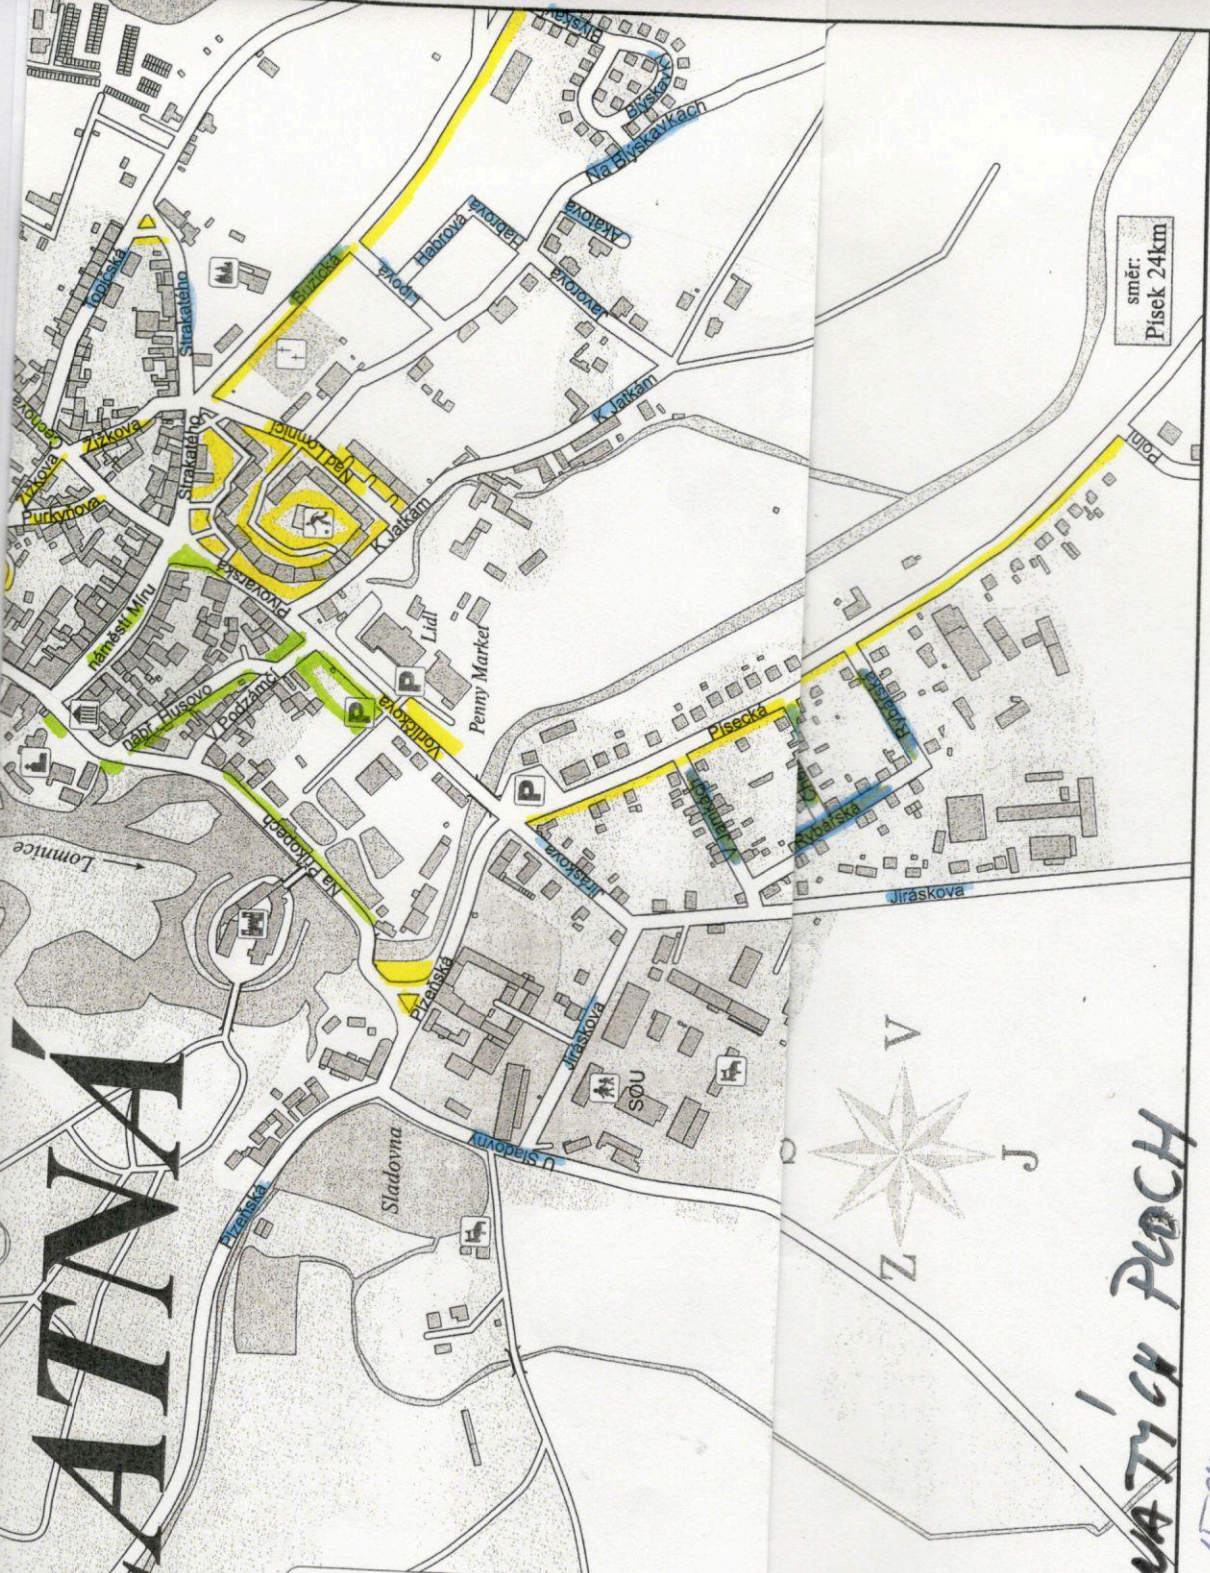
ÁTNÁ

Blýskavá
Na Blýskavkách
Akátová
Habrová
Javorová
Lipová
Bezručova
Topířská
Strakatého
Žižkova
Purkyňova
Nad Lomnicí
K Jatkám
Pivovarská
náměstí Míru
nábř. Husovo
V Podzámčí
Lidl
Penny Market
Vodičkova
P
Písecká
Na Příkopech
Lomnice
Jiráskova
Rybářská
Plzeňská
Jiráskova
SOU
U Sladovny
Sladovna
Plzeňská
směr: Písek 24km
V
J
Z
ATÝCH PLOCH